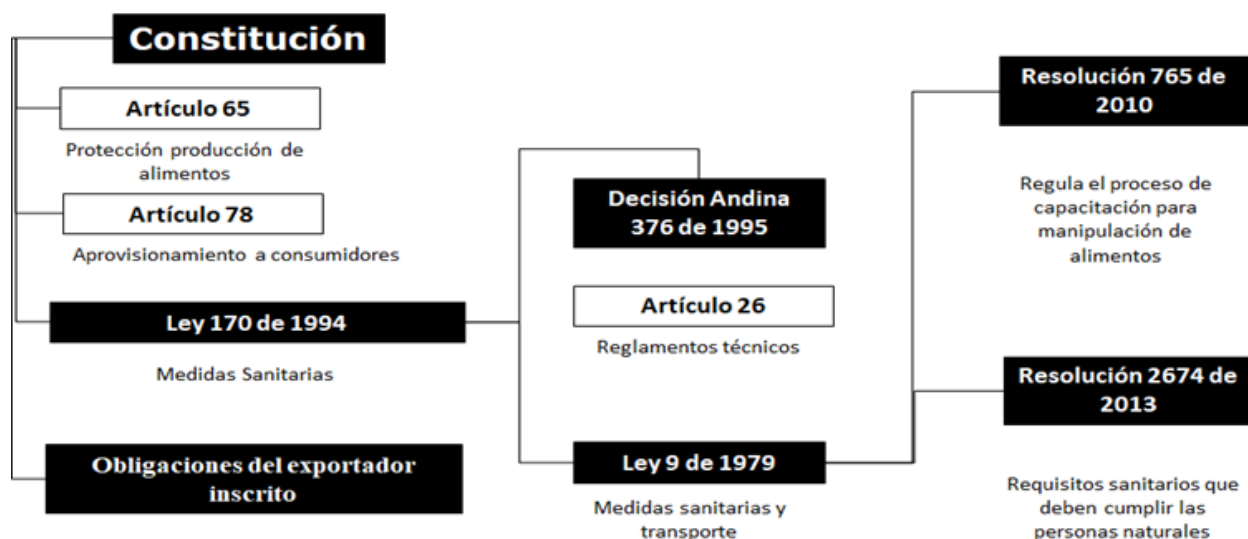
Constitución

Artículo 65

Protección producción de alimentos

Artículo 78

Aprovisionamiento a consumidores

Ley 170 de 1994

Medidas Sanitarias

Obligaciones del exportador inscrito

Decisión Andina 376 de 1995

Artículo 26

Reglamentos técnicos

Ley 9 de 1979

Medidas sanitarias y transporte

Resolución 765 de 2010

Regula el proceso de capacitación para manipulación de alimentos

Resolución 2674 de 2013

Requisitos sanitarios que deben cumplir las personas naturales